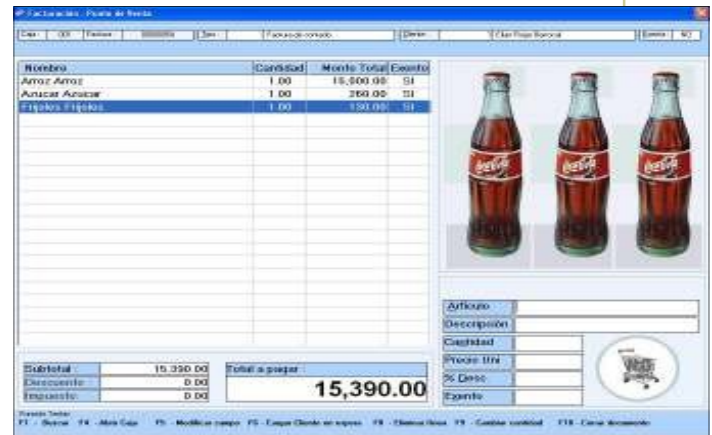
Facturacion - Punto de Venta

Caja: 001 Factura: 0000056 Tipo: Factura de contado Cliente: Cliente Regular Exento: NO

| Nombre | Cantidad | Monto Total | Exento |
|---|---|---|---|
| Arroz Arroz | 1.00 | 15,000.00 | SI |
| Azucar Azucar | 1.00 | 260.00 | SI |
| Frijoles Frijoles | 1.00 | 130.00 | SI |

Coca-Cola Coca-Cola Coca-Cola

Articulo
Descripcion
Cantidad
Precio Uni
% Desc
Exento

Subtotal: 15,390.00
Descuento: 0.00
Impuesto: 0.00

Total a pagar:
15,390.00

Funcion Teclas
F1 - Buscar F4 - Abrir Caja F5 - Modificar campo F6 - Cargar Cliente en espera F8 - Eliminar linea F9 - Cambiar cantidad F10 - Cerrar documento